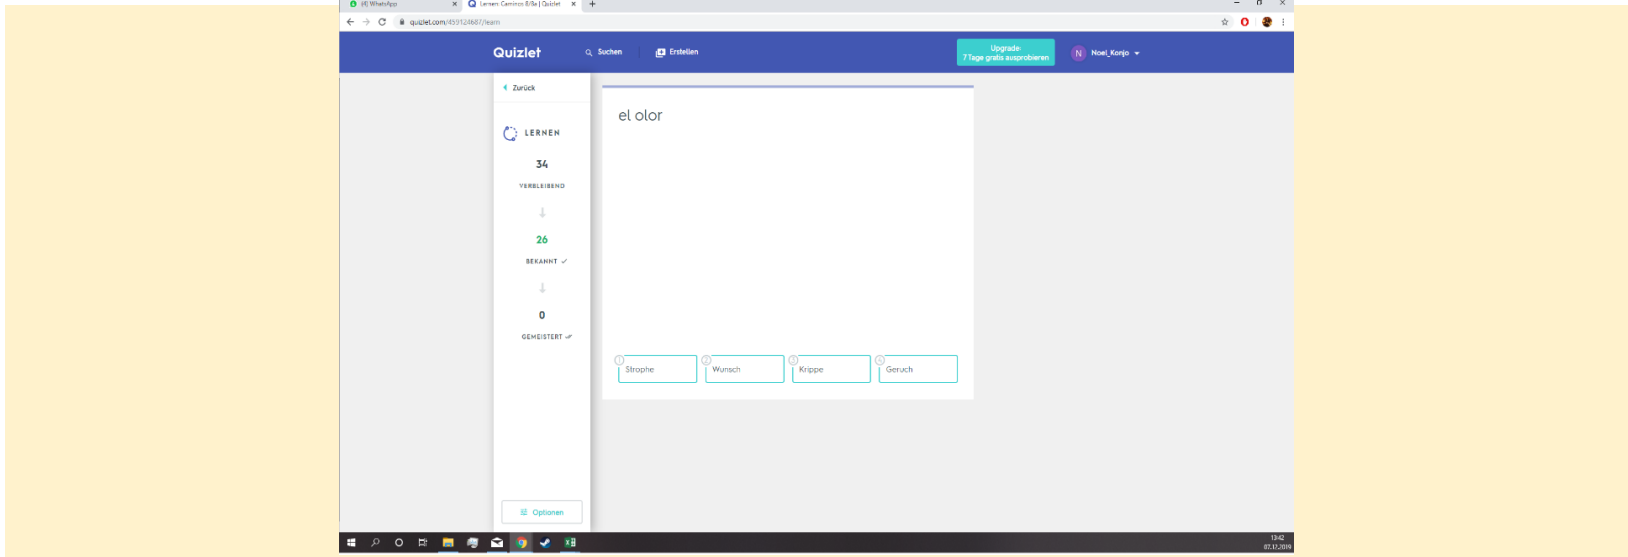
(4) WhatsApp
Lernen: Caminos 8/9a | Quizlet
quizlet.com/453124687/learn

Quizlet
Suchen
Erstellen
Upgrade: 7 Tage gratis ausprobieren
N Noel_Konjo

Zurück
LERNEN
34
VERBLEIBEND
26
BEKANNT
0
GEMEISTERT

el olor

1 Strophe
2 Wunsch
3 Krippe
4 Geruch

Optionen

13:42
07.12.2019